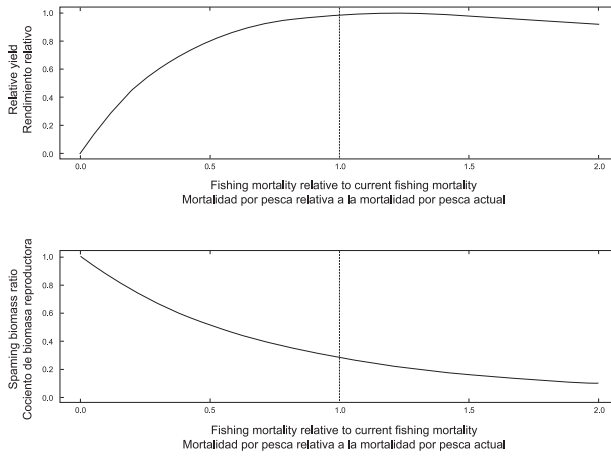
Relative yield
Rendimiento relativo

1.0
0.8
0.6
0.4
0.2
0.0

0.0
0.5
1.0
1.5
2.0

Fishing mortality relative to current fishing mortality
Mortalidad por pesca relativa a la mortalidad por pesca actual

Spawning biomass ratio
Cociente de biomasa reproductora

1.0
0.8
0.6
0.4
0.2
0.0

0.0
0.5
1.0
1.5
2.0

Fishing mortality relative to current fishing mortality
Mortalidad por pesca relativa a la mortalidad por pesca actual